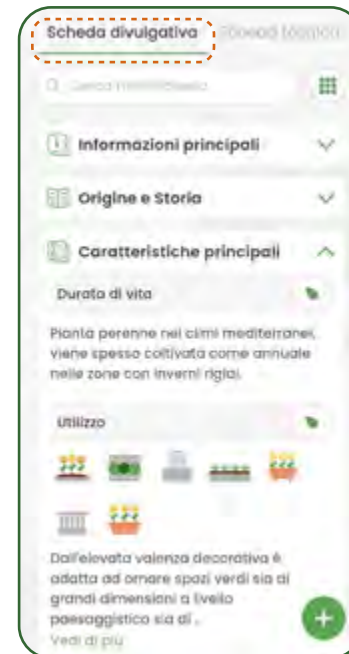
Scheda divulgativa Scheda tecnica

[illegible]

Informazioni principali

Origine e Storia

Caratteristiche principali

Durata di vita

Pianta perenne nei climi mediterranei, viene spesso coltivata come annuale nelle zone con inverni rigidi.

Utilizzo

Dall'elevata valenza decorativa è adatta ad ornare spazi verdi sia di grandi dimensioni a livello paesaggistico sia di ..

Vedi di più

+